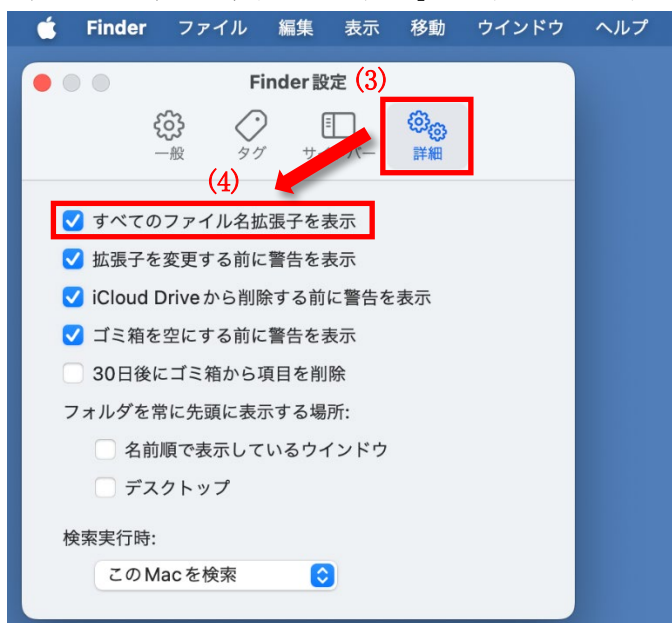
Finder ファイル 編集 表示 移動 ウインドウ ヘルプ

Finder設定 (3)

一般 タグ サイドバー 詳細

(4)

すべてのファイル名拡張子を表示

拡張子を変更する前に警告を表示

iCloud Driveから削除する前に警告を表示

ゴミ箱を空にする前に警告を表示

30日後にゴミ箱から項目を削除

フォルダを常に先頭に表示する場所:

名前順で表示しているウインドウ

デスクトップ

検索実行時:

このMacを検索